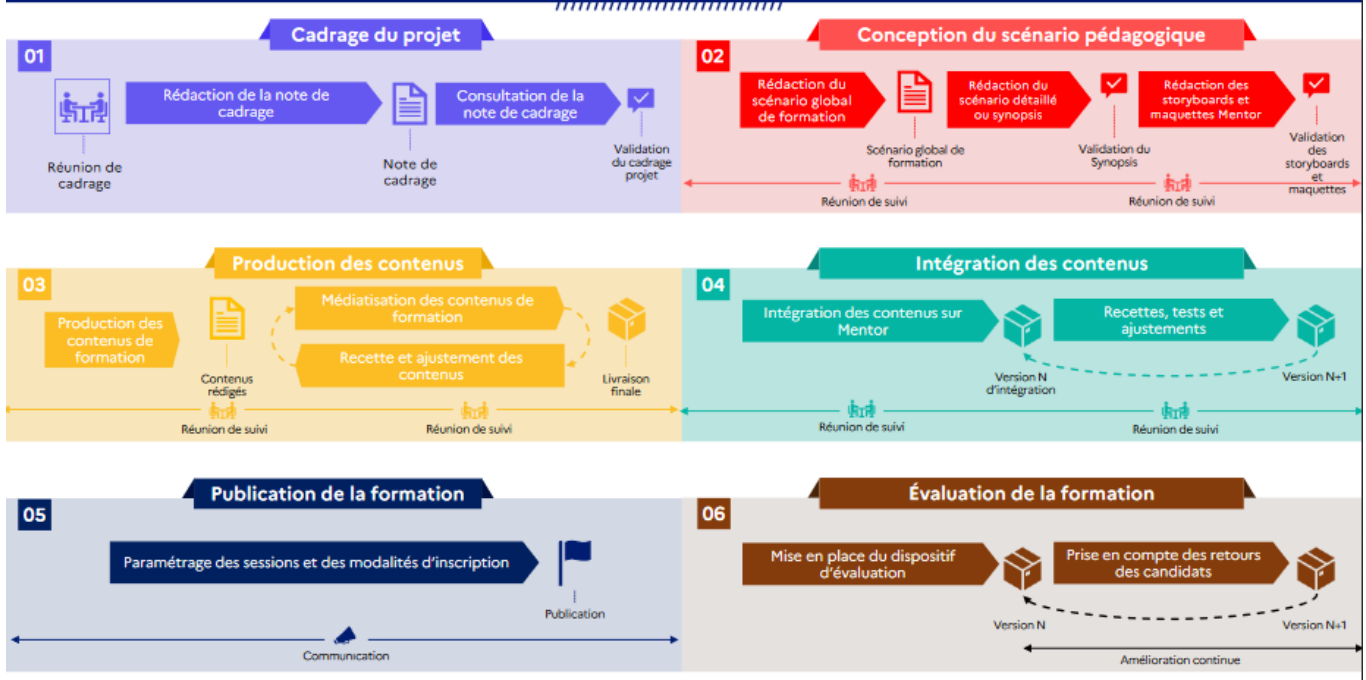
Cadrage du projet

01

Réunion de cadrage

Rédaction de la note de cadrage

Note de cadrage

Consultation de la note de cadrage

Validation du cadrage projet

Conception du scénario pédagogique

02

Rédaction du scénario global de formation

Scénario global de formation

Rédaction du scénario détaillé ou synopsis

Validation du Synopsis

Rédaction des storyboards et maquettes Mentor

Validation des storyboards et maquettes

Réunion de suivi

Réunion de suivi

Production des contenus

03

Production des contenus de formation

Contenus rédigés

Médiatisation des contenus de formation

Recette et ajustement des contenus

Livraison finale

Réunion de suivi

Réunion de suivi

Intégration des contenus

04

Intégration des contenus sur Mentor

Version N d'intégration

Recettes, tests et ajustements

Version N+1

Réunion de suivi

Réunion de suivi

Publication de la formation

05

Paramétrage des sessions et des modalités d'inscription

Publication

Communication

Évaluation de la formation

06

Mise en place du dispositif d'évaluation

Version N

Prise en compte des retours des candidats

Version N+1

Amélioration continue